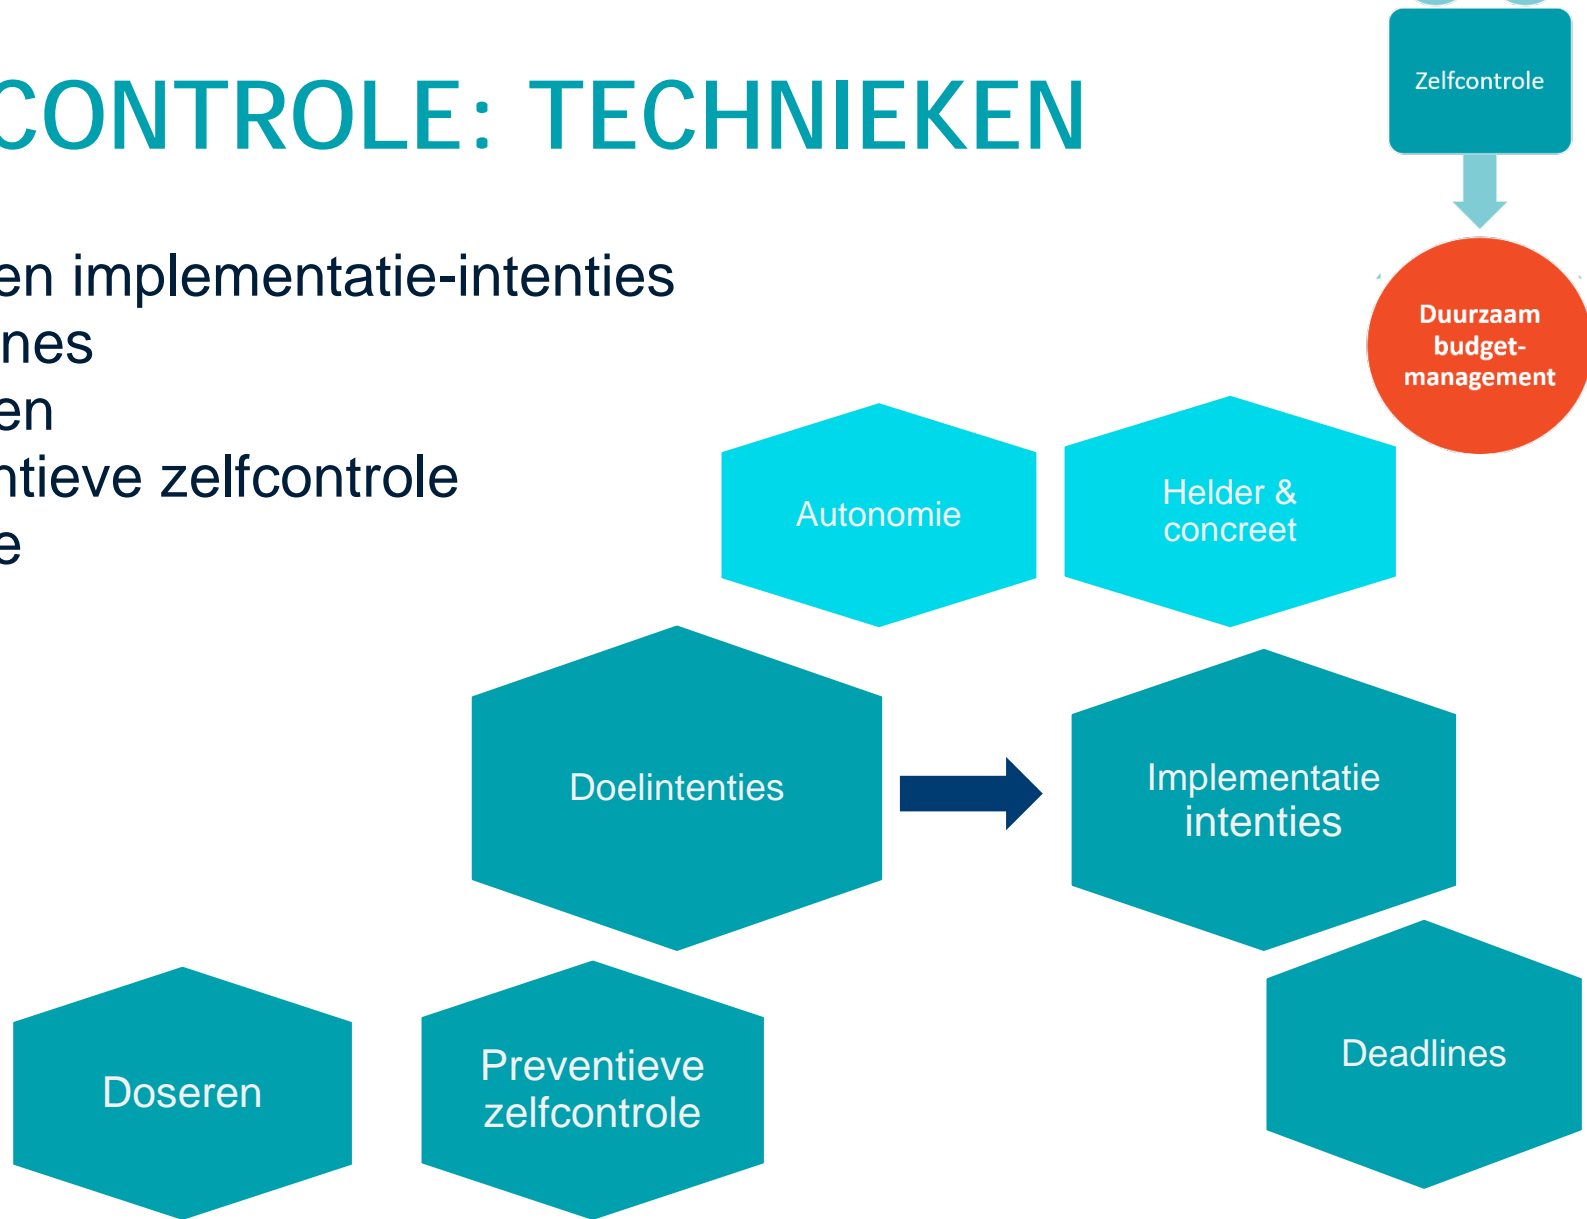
CONTROLE: TECHNIEKEN

en implementatie-intenties
nes
en
ntieve zelfcontrole
e

Zelfcontrole

Duurzaam budget-management

Autonomie

Helder & concreet

Doelintenties

Implementatie intenties

Deadlines

Doseren

Preventieve zelfcontrole